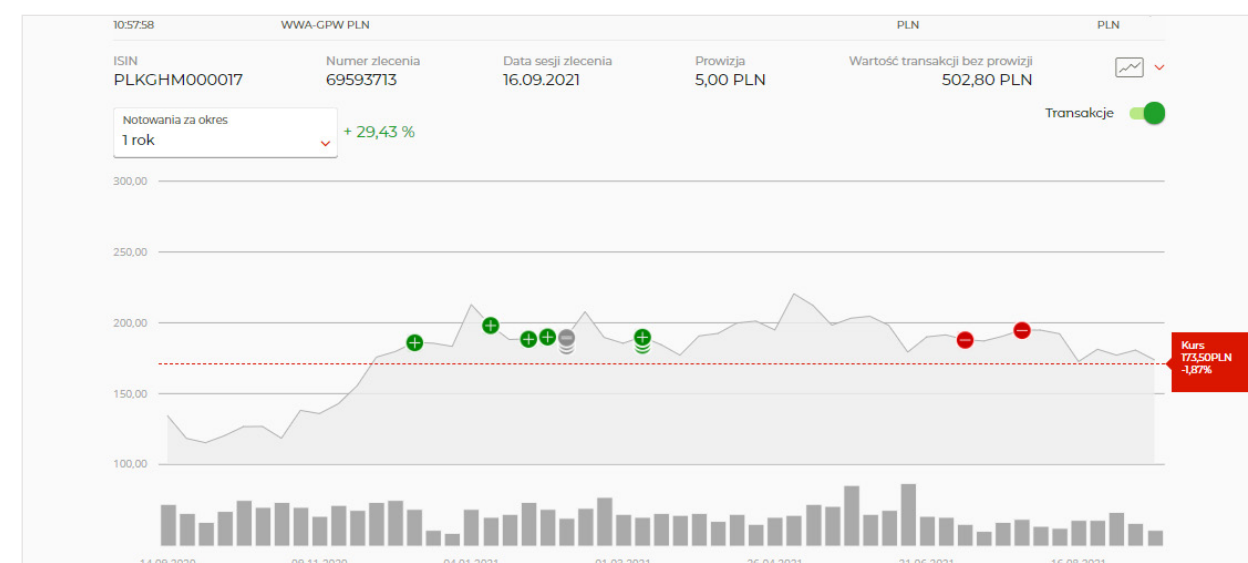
10:57:58 WWA-GPW PLN PLN PLN

ISIN
PLKGHM000017

Numer zlecenia
69593713

Data sesji zlecenia
16.09.2021

Prowizja
5,00 PLN

Wartość transakcji bez prowizji
502,80 PLN

Notowania za okres
1 rok

+ 29,43 %

Transakcje

300,00
250,00
200,00
150,00
100,00

Kurs
173,50PLN
-1,87%

14.09.2020 09.11.2020 04.01.2021 01.03.2021 26.04.2021 21.06.2021 16.08.2021